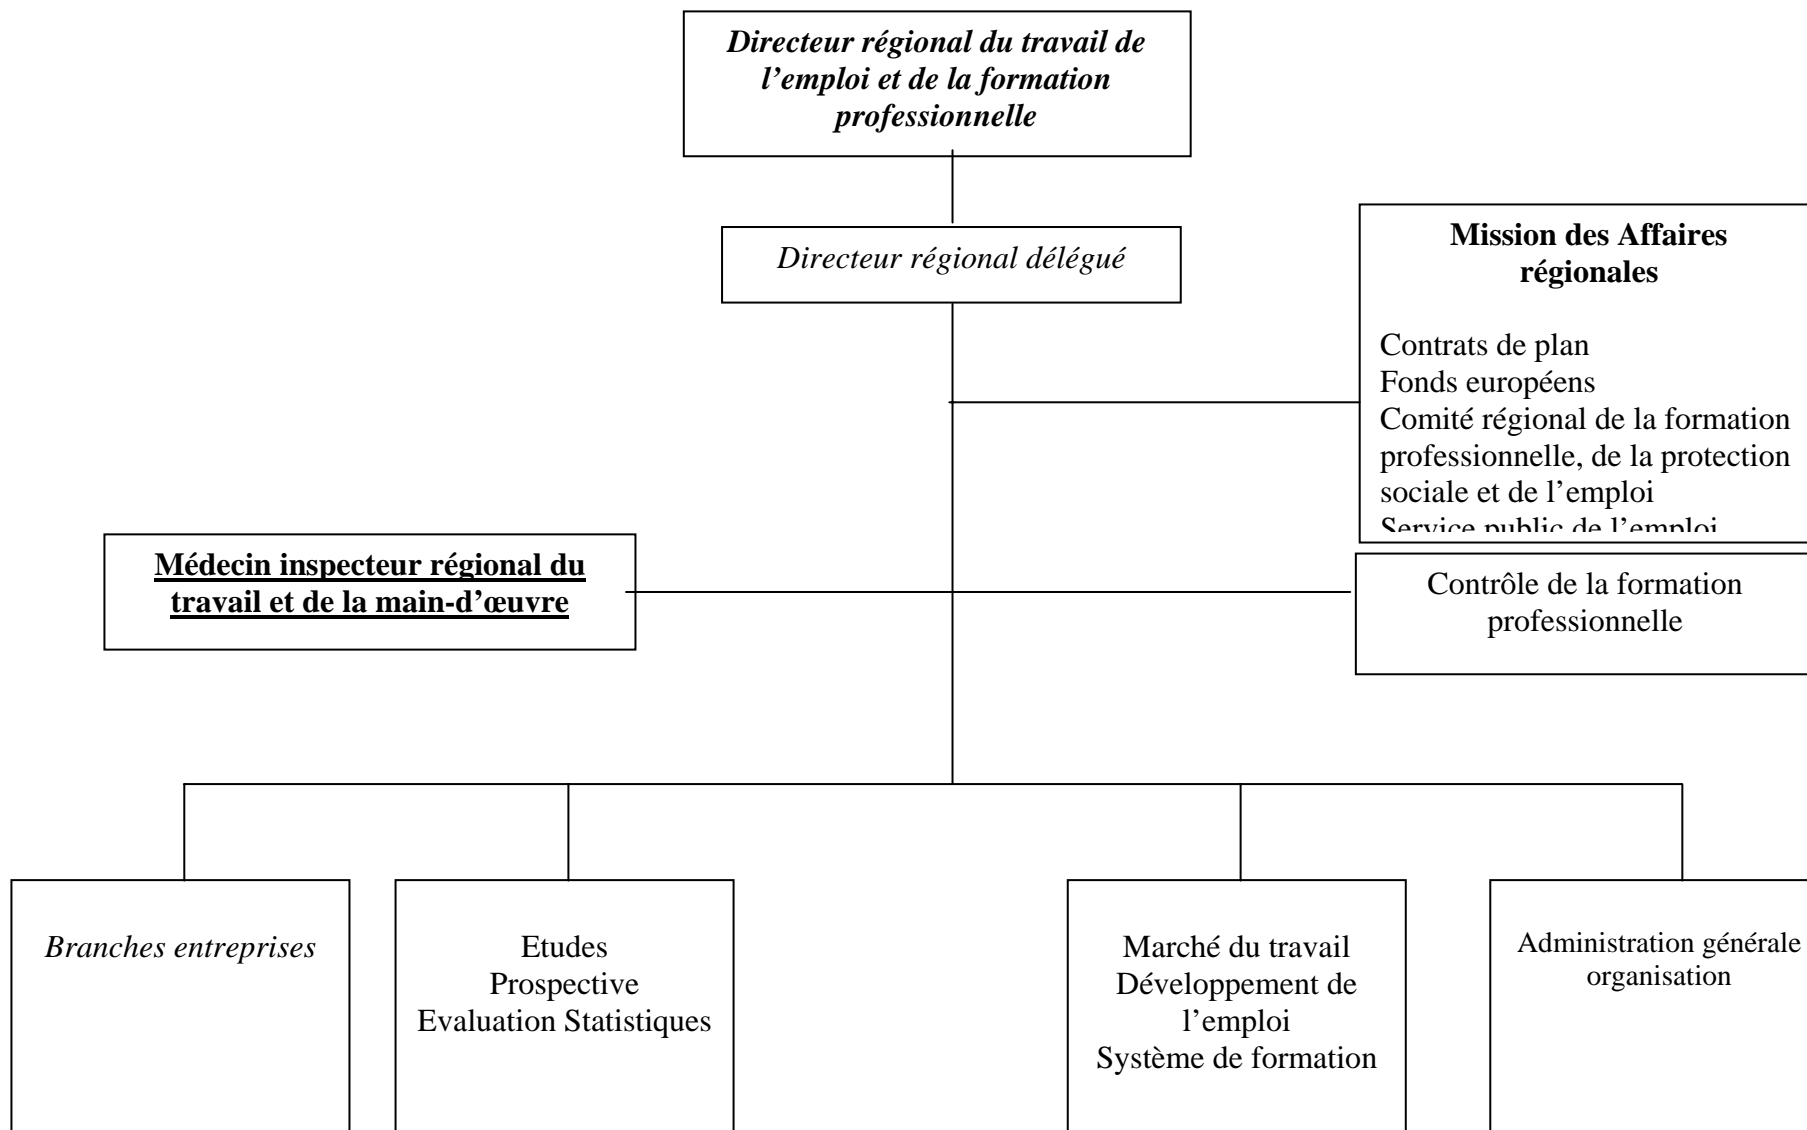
Directeur régional du travail de l'emploi et de la formation professionnelle

Directeur régional délégué

Mission des Affaires régionales

Contrats de plan
Fonds européens
Comité régional de la formation professionnelle, de la protection sociale et de l'emploi
Service public de l'emploi

Médecin inspecteur régional du travail et de la main-d'œuvre

Contrôle de la formation professionnelle

Branches entreprises

Etudes
Prospective
Evaluation Statistiques

Marché du travail
Développement de l'emploi
Système de formation

Administration générale organisation